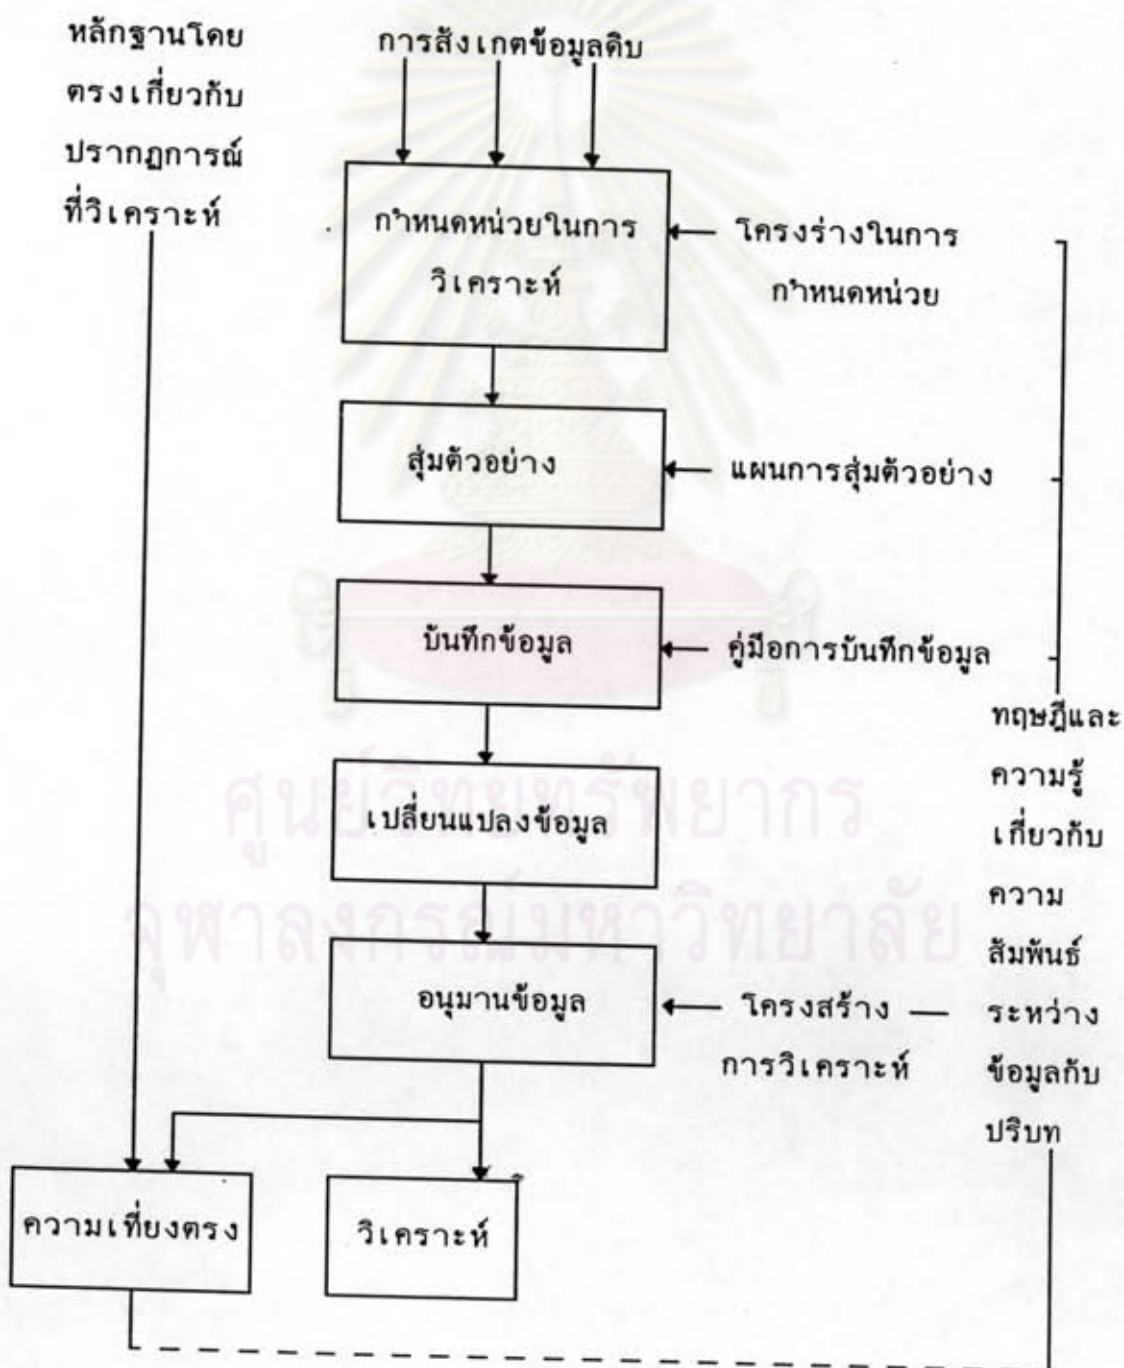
หลักฐานโดยตรงเกี่ยวกับปรากฏการณ์ที่วิเคราะห์

การสังเกตข้อมูลดิบ

กำหนดหน่วยในการวิเคราะห์

โครงร่างในการกำหนดหน่วย

สุ่มตัวอย่าง

แผนการสุ่มตัวอย่าง

บันทึกข้อมูล

คู่มือการบันทึกข้อมูล

ทฤษฎีและความรู้เกี่ยวกับความสัมพันธ์ระหว่างข้อมูลกับปริบท

เปลี่ยนแปลงข้อมูล

อนุมานข้อมูล

โครงสร้างการวิเคราะห์

ความเที่ยงตรง

วิเคราะห์

ศูนย์วิทยทรัพยากร
จุฬาลงกรณ์มหาวิทยาลัย